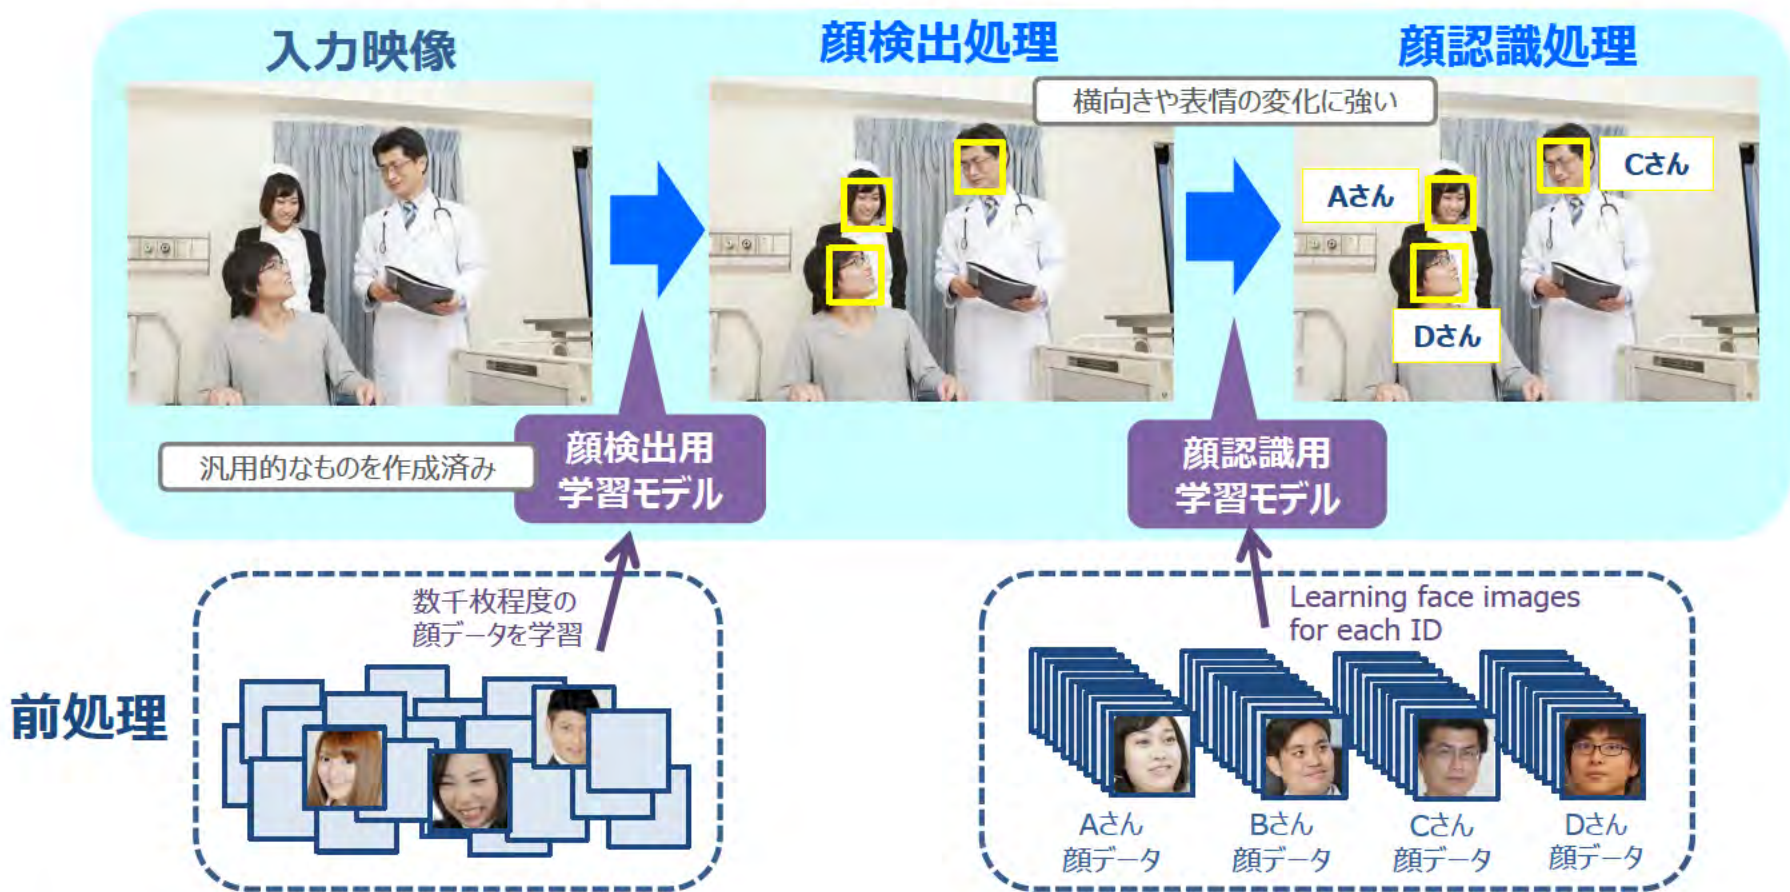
入力映像

顔検出処理

顔認識処理

横向きや表情の変化に強い

Aさん

Cさん

Dさん

汎用的なものを作成済み

顔検出用
学習モデル

顔認識用
学習モデル

数千枚程度の
顔データを学習

Learning face images
for each ID

前処理

Aさん
顔データ

Bさん
顔データ

Cさん
顔データ

Dさん
顔データ